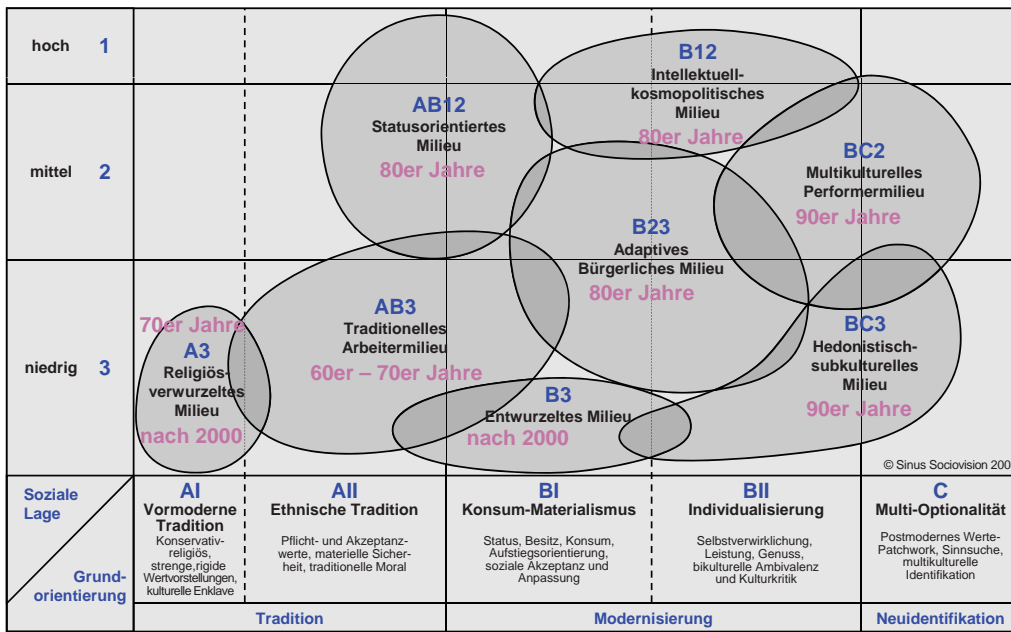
hoch 1

mittel 2

niedrig 3

AB12
Statusorientiertes Milieu
80er Jahre

B12
Intellektuell-kosmopolitisches Milieu
80er Jahre

BC2
Multikulturelles Performermilieu
90er Jahre

B23
Adaptives Bürgerliches Milieu
80er Jahre

70er Jahre
A3
Religiös-verwurzeltes Milieu
nach 2000

AB3
Traditionelles Arbeitermilieu
60er – 70er Jahre

B3
Entwurzeltes Milieu
nach 2000

BC3
Hedonistisch-subkulturelles Milieu
90er Jahre

© Sinus Sociovision 200

Soziale Lage

Grundorientierung

AI
Vormoderne Tradition
Konservativ-religiös, strenge,rigide Wertvorstellungen, kulturelle Enklave

AII
Ethnische Tradition
Pflicht- und Akzeptanzwerte, materielle Sicherheit, traditionelle Moral

BI
Konsum-Materialismus
Status, Besitz, Konsum, Aufstiegsorientierung, soziale Akzeptanz und Anpassung

BII
Individualisierung
Selbstverwirklichung, Leistung, Genuss, bikulturelle Ambivalenz und Kulturkritik

C
Multi-Optionalität
Postmodernes Werte-Patchwork, Sinnsuche, multikulturelle Identifikation

Tradition

Modernisierung

Neuidentifikation